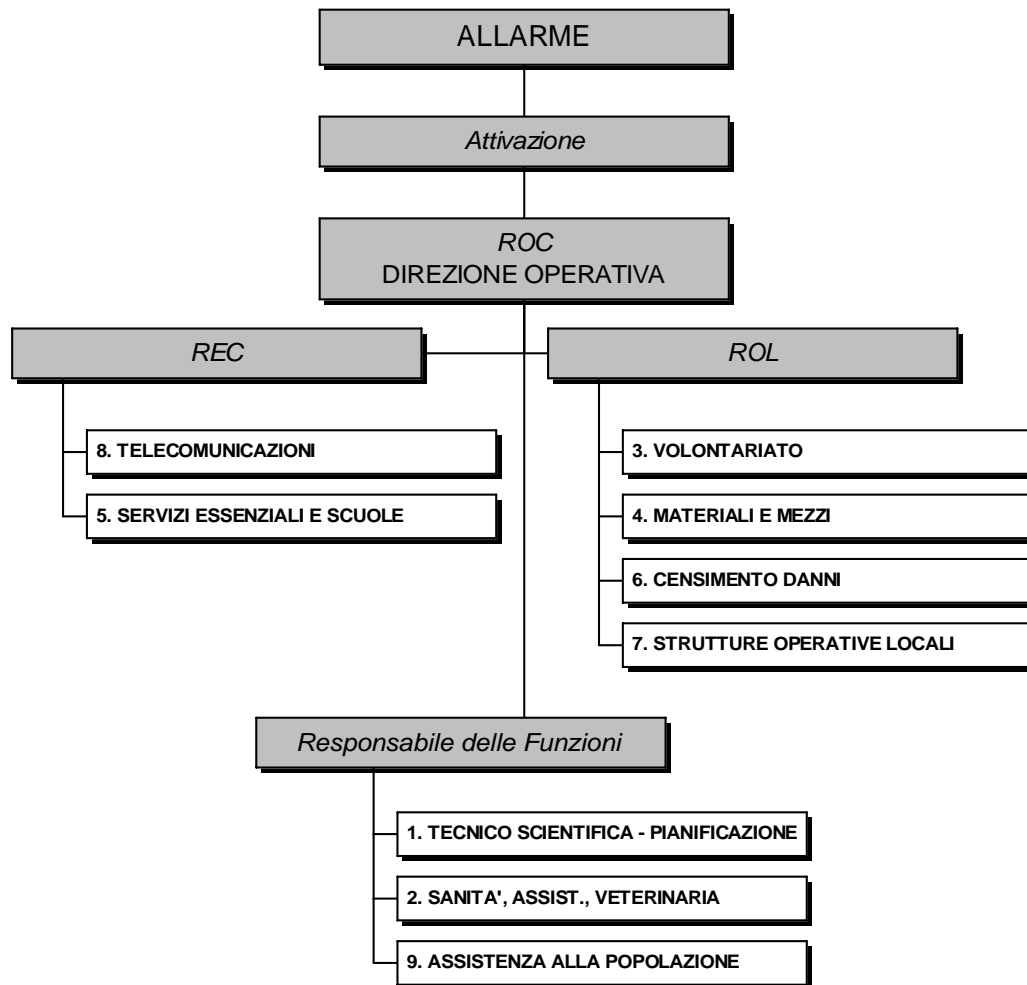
ALLARME

Attivazione

ROC
DIREZIONE OPERATIVA

REC

8. TELECOMUNICAZIONI

5. SERVIZI ESSENZIALI E SCUOLE

ROL

3. VOLONTARIATO

4. MATERIALI E MEZZI

6. CENSIMENTO DANNI

7. STRUTTURE OPERATIVE LOCALI

Responsabile delle Funzioni

1. TECNICO SCIENTIFICA - PIANIFICAZIONE

2. SANITA', ASSIST., VETERINARIA

9. ASSISTENZA ALLA POPOLAZIONE